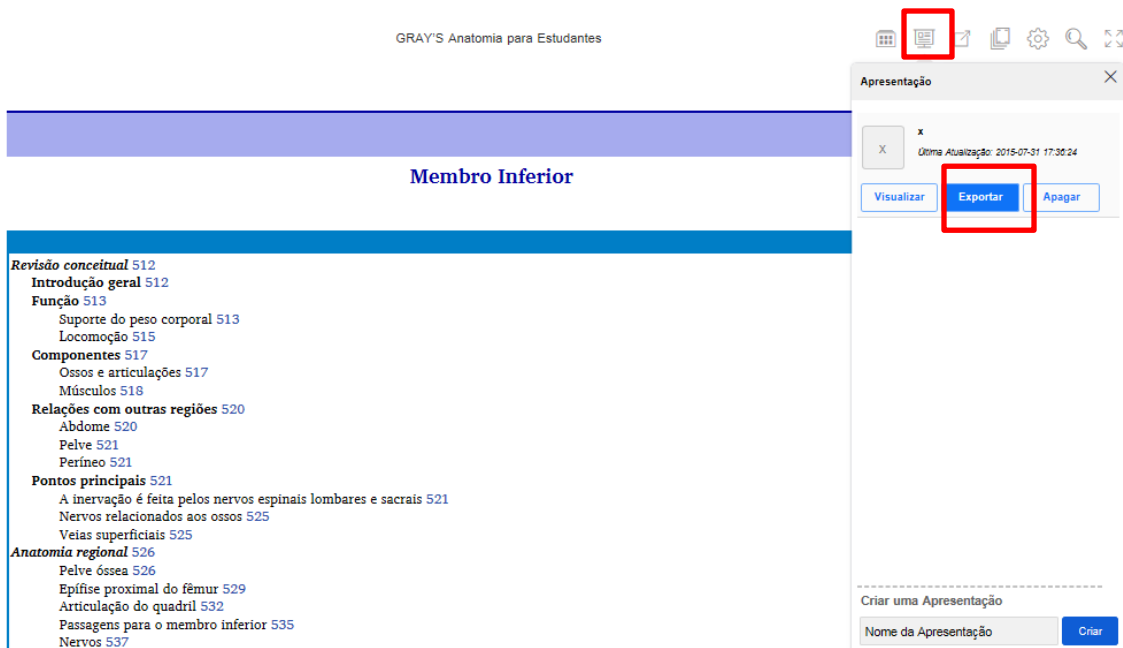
GRAY'S Anatomia para Estudantes

Apresentação

X

x

Última Atualização: 2015-07-31 17:36:24

Visualizar Exportar Apagar

Membro Inferior

*Revisão conceitual* 512
Introdução geral 512
Função 513
Suporte do peso corporal 513
Locomoção 515
Componentes 517
Ossos e articulações 517
Músculos 518
Relações com outras regiões 520
Abdome 520
Pelve 521
Períneo 521
Pontos principais 521
A inervação é feita pelos nervos espinais lombares e sacrais 521
Nervos relacionados aos ossos 525
Veias superficiais 525
*Anatomia regional* 526
Pelve óssea 526
Epífise proximal do fêmur 529
Articulação do quadril 532
Passagens para o membro inferior 535
Nervos 537

Criar uma Apresentação

Nome da Apresentação

Criar